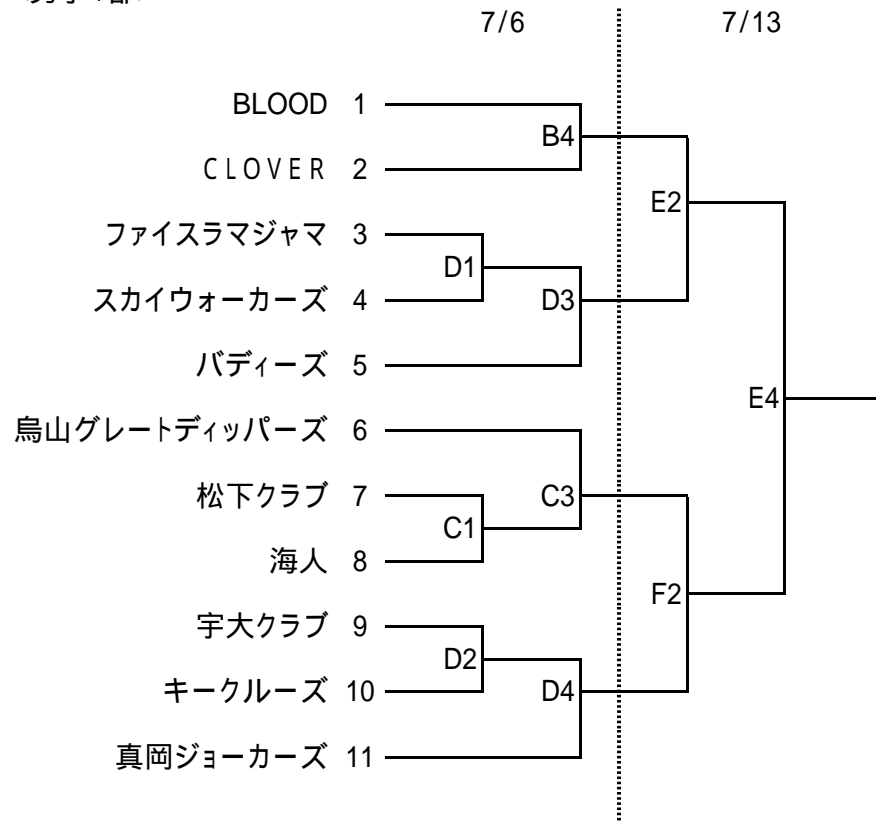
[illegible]

7/6

7/13

BLOOD 1
CLOVER 2
ファイスラマジャマ 3
スカイウォーカーズ 4
バディーズ 5
烏山グレートディッパーズ 6
松下クラブ 7
海人 8
宇大クラブ 9
キークルーズ 10
真岡ジョーカーズ 11

B4
D1
D3
C1
C3
D2
D4
E2
F2
E4